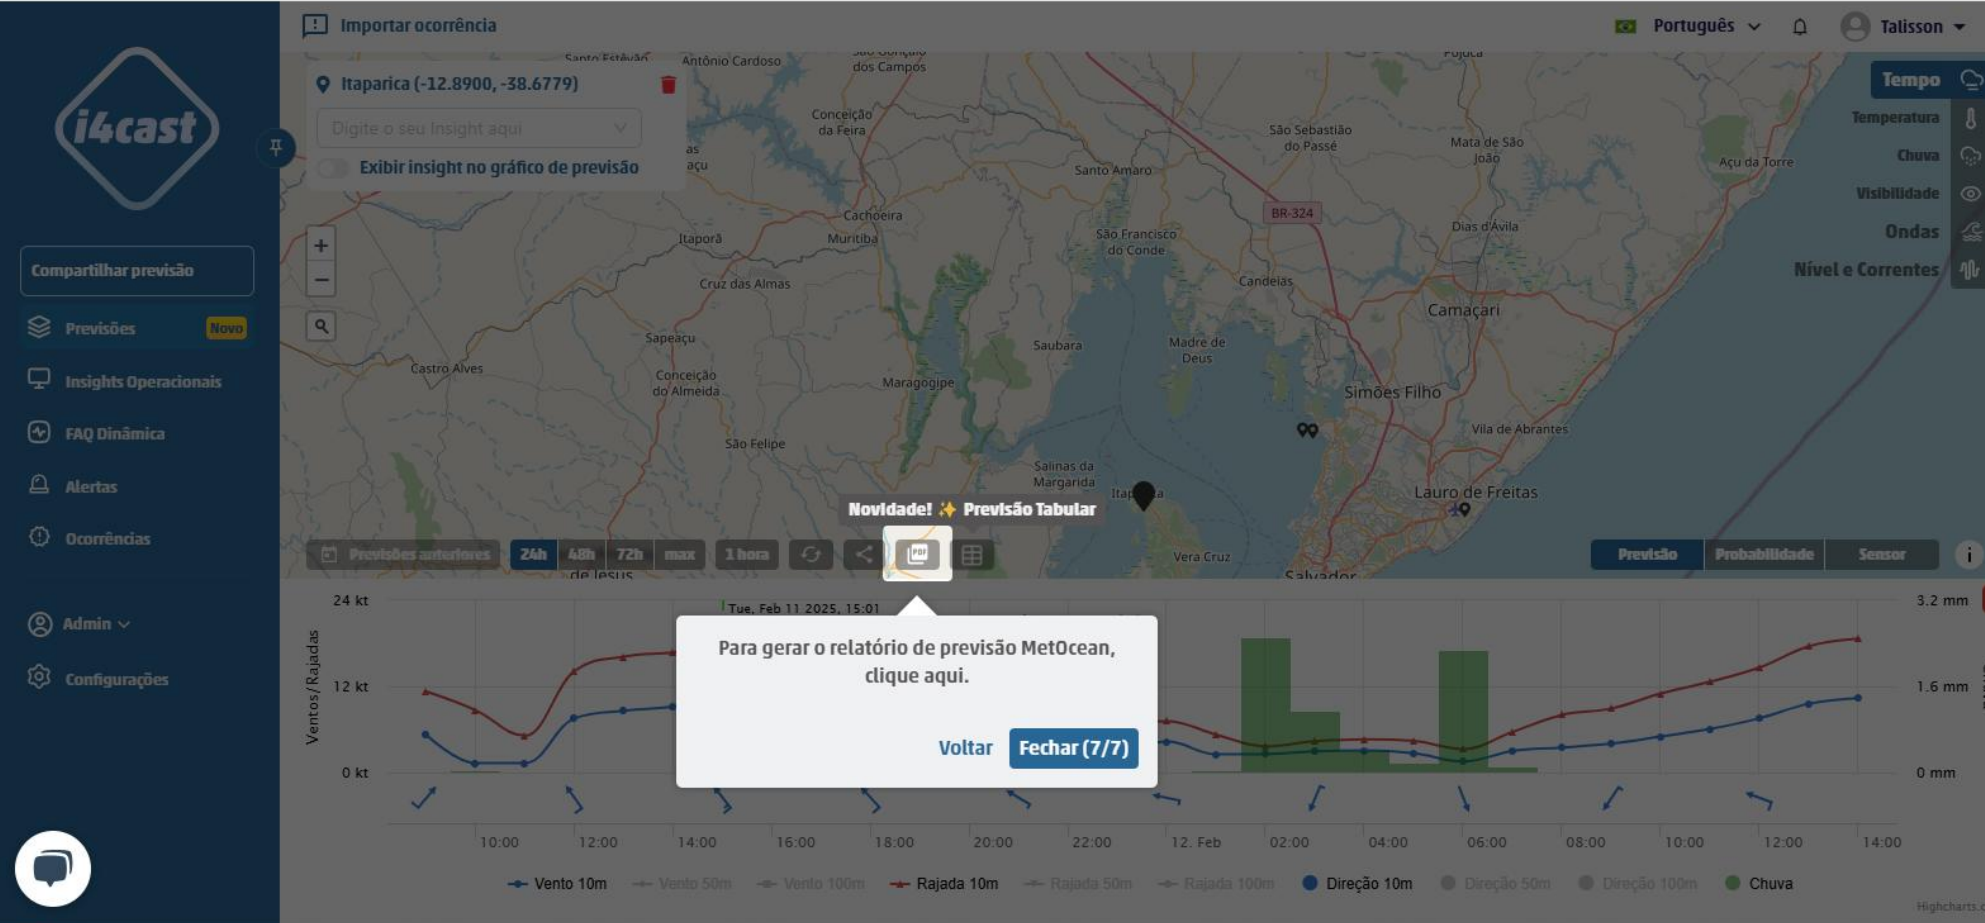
i4cast

Compartilhar previsão

Previsões Novo

Insights Operacionais

FAQ Dinâmica

Alertas

Ocorrências

Admin

Configurações

Importar ocorrência

Português

Talisson

Itaparica (-12.8900, -38.6779)

Digite o seu Insight aqui

Exibir insight no gráfico de previsão

Tempo

Temperatura

Chuva

Visibilidade

Ondas

Nível e Correntes

Santo Estêvão
Antônio Cardoso
São Gonçalo dos Campos
Pojuca
Conceição da Feira
São Sebastião do Passé
Mata de São João
Açu da Torre
Santo Amaro
BR-324
Cachoeira
Itaporã
Muritiba
São Francisco do Conde
Dias d'Ávila
Cruz das Almas
Candeias
Camaçari
Sapeaçu
Saubara
Madre de Deus
Castro Alves
Conceição do Almeida
Maragogipe
Simões Filho
Vila de Abrantes
São Felipe
Salinas da Margarida
Itaparica
Lauro de Freitas
Vera Cruz
Salvador
de Jesus

Novidade! ✨ Previsão Tabular

Previsões anteriores

24h

48h

72h

max

1 hora

Previsão

Probabilidade

Sensor

24 kt

12 kt

0 kt

Ventos/Rajadas

Tue, Feb 11 2025, 15:01

Para gerar o relatório de previsão MetOcean, clique aqui.

Voltar

Fechar (7/7)

3.2 mm

1.6 mm

0 mm

10:00
12:00
14:00
16:00
18:00
20:00
22:00
12. Feb
02:00
04:00
06:00
08:00
10:00
12:00
14:00

Vento 10m
Vento 50m
Vento 100m
Rajada 10m
Rajada 50m
Rajada 100m
Direção 10m
Direção 50m
Direção 100m
Chuva

Highcharts